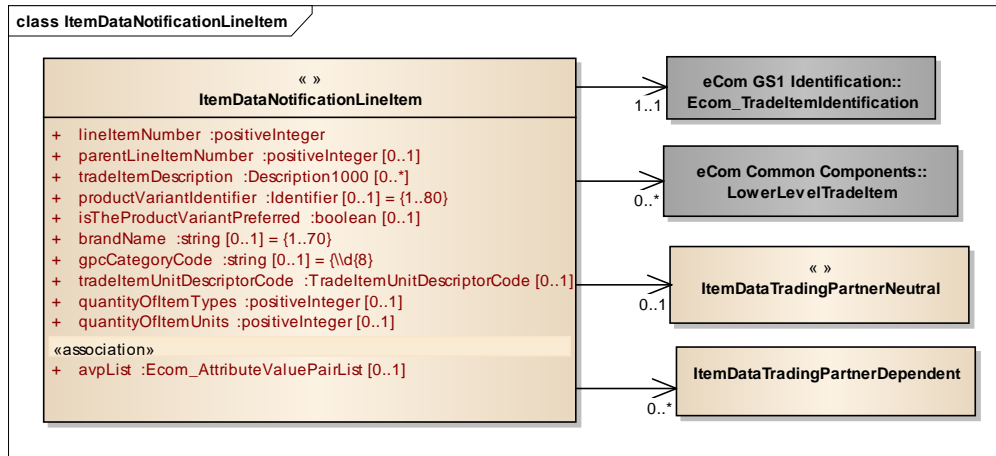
class ItemDataNotificationLineItem

« »
ItemDataNotificationLineItem

+ lineItemNumber :positiveInteger
+ parentLineItemNumber :positiveInteger [0..1]
+ tradeItemDescription :Description1000 [0..*]
+ productVariantIdentifier :Identifier [0..1] = {1..80}
+ isTheProductVariantPreferred :boolean [0..1]
+ brandName :string [0..1] = {1..70}
+ gpcCategoryCode :string [0..1] = {\\d{8}
+ tradeItemUnitDescriptorCode :TradeItemUnitDescriptorCode [0..1]
+ quantityOfItemTypes :positiveInteger [0..1]
+ quantityOfItemUnits :positiveInteger [0..1]

«association»
+ avpList :Ecom_AttributeValuePairList [0..1]

1..1
eCom GS1 Identification:: Ecom_TradeItemIdentification

0..*
eCom Common Components:: LowerLevelTradeItem

0..1
« »
ItemDataTradingPartnerNeutral

0..*
ItemDataTradingPartnerDependent